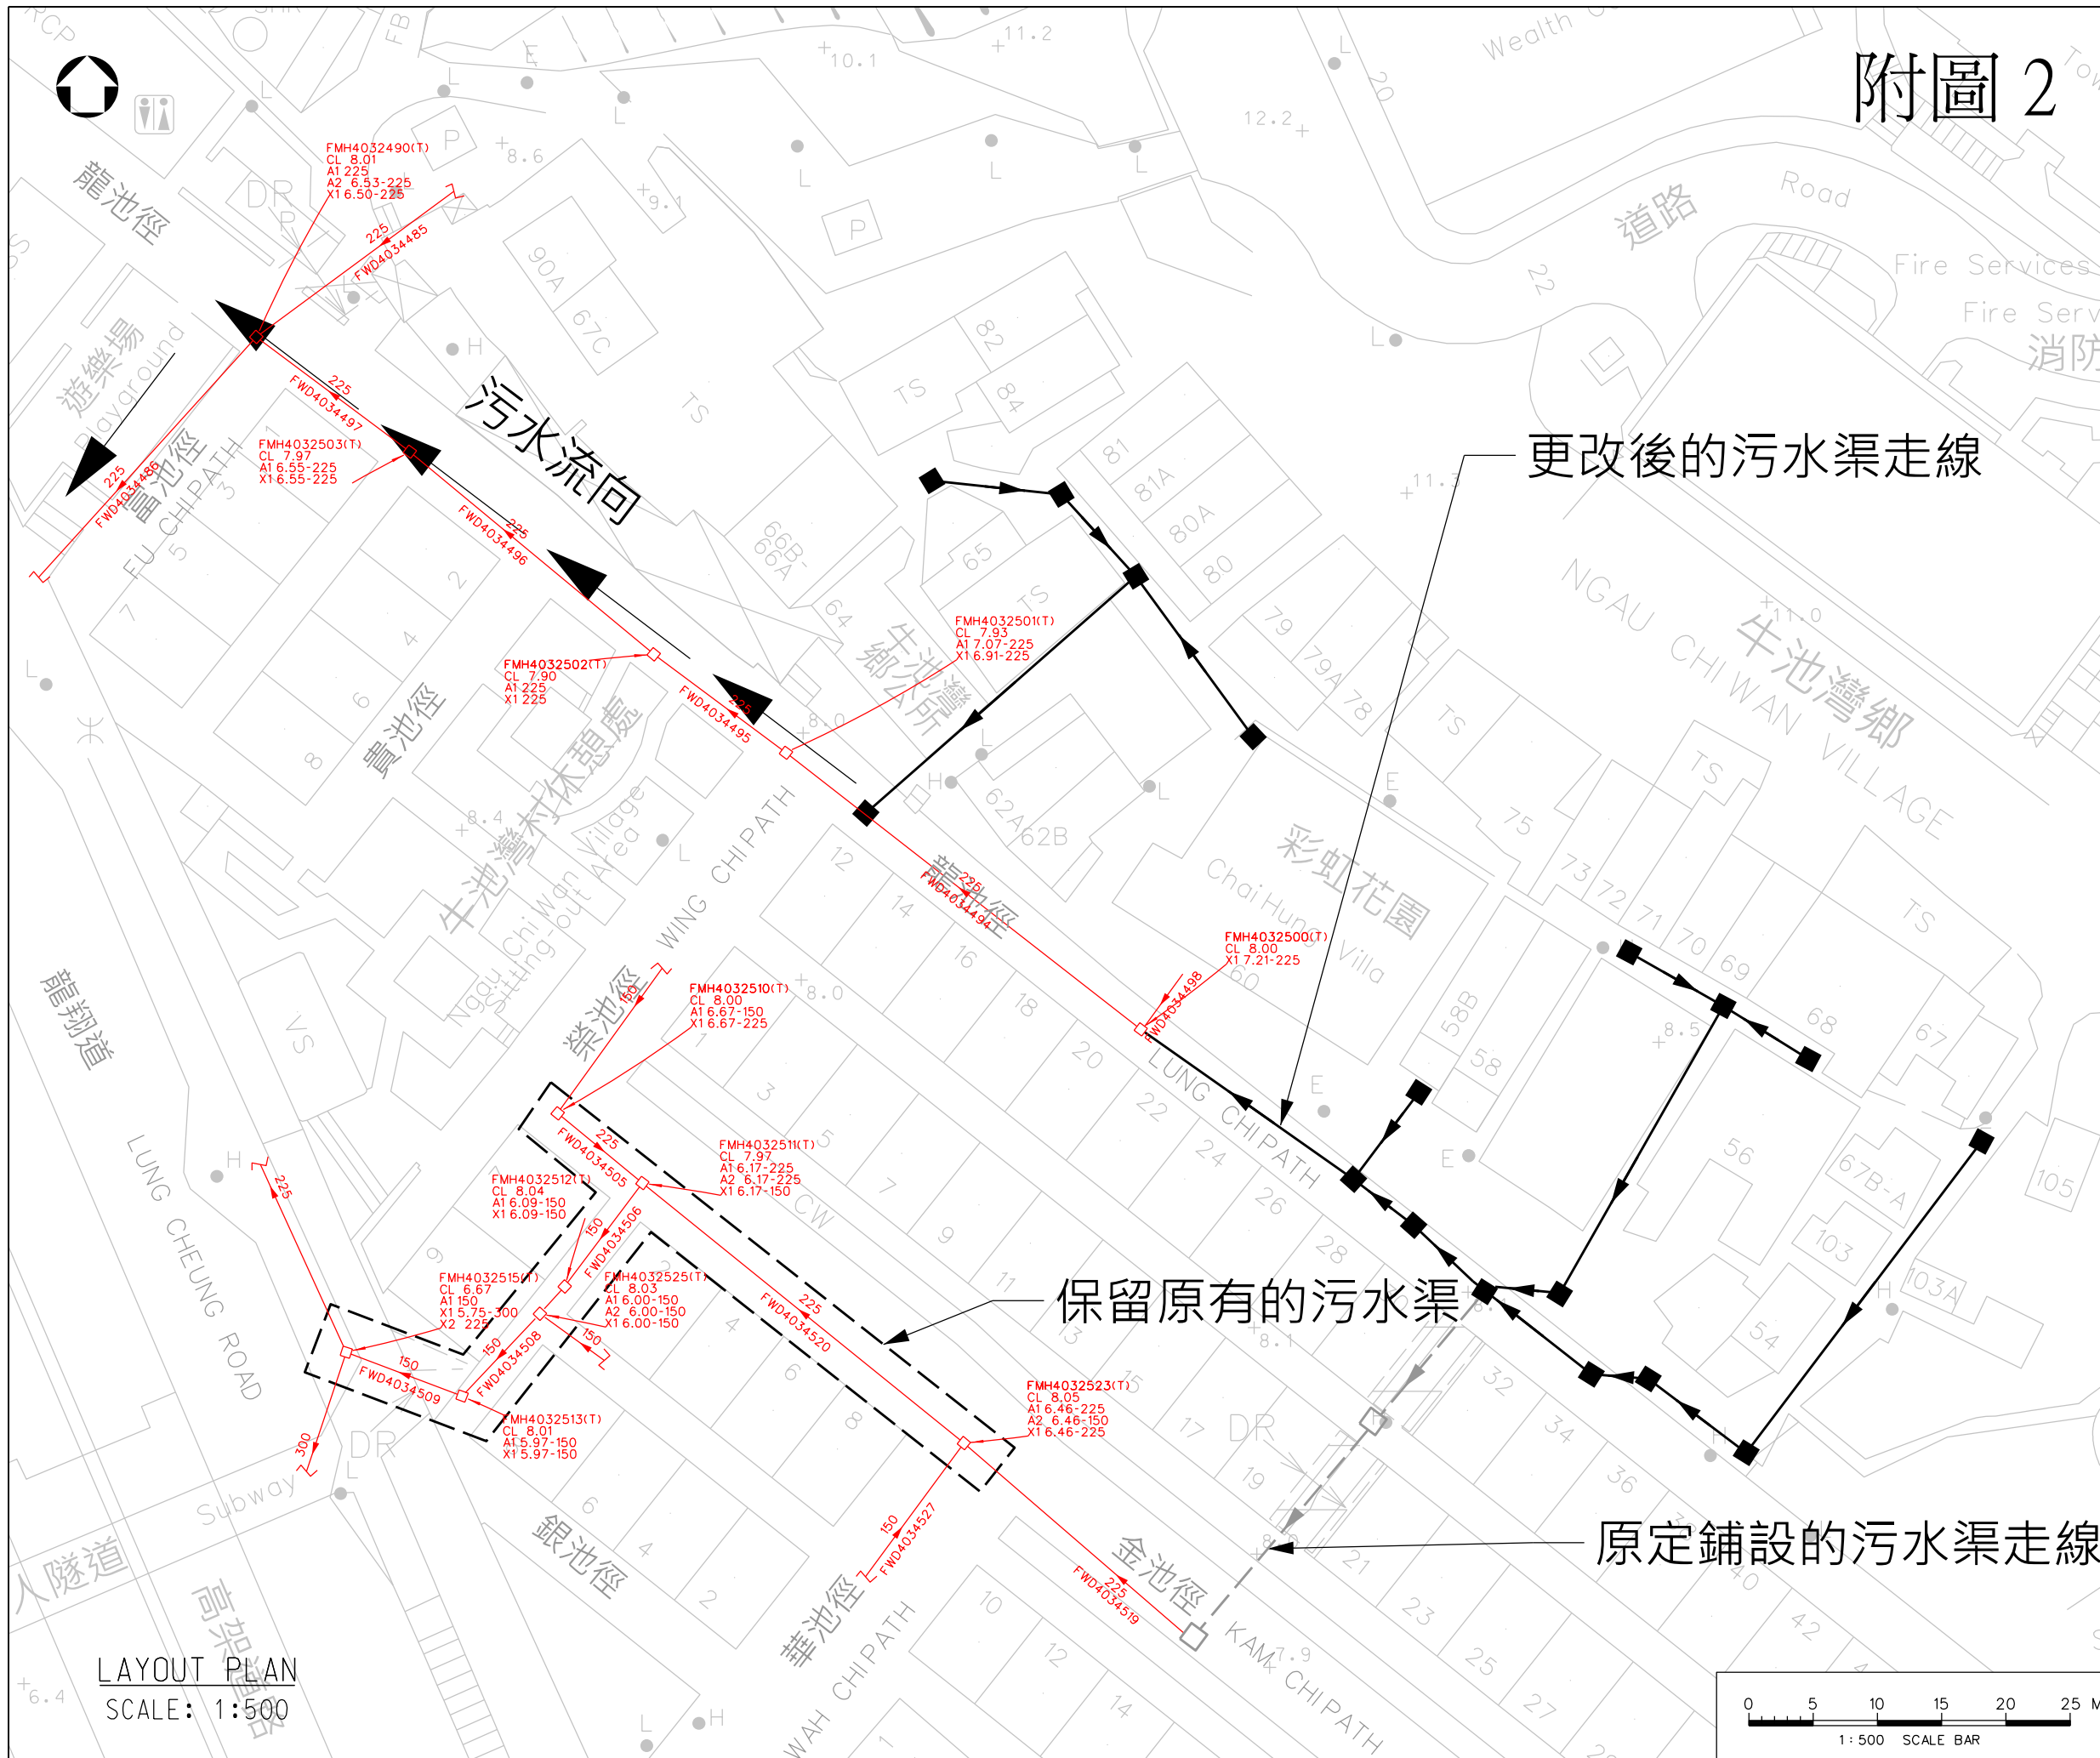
附圖 2

污水流向

更改後的污水渠走線

保留原有的污水渠

原定鋪設的污水渠走線

FMH4032490(T)
CL 8.01
A1 225
A2 6.53-225
X1 6.50-225

FWD4034485
225

FWD4034486
225

FWD4034497
225

FMH4032503(T)
CL 7.97
A1 6.55-225
X1 6.55-225

FWD4034496
225

FMH4032502(T)
CL 7.90
A1 225
X1 225

FWD4034495
225

FMH4032501(T)
CL 7.93
A1 7.07-225
X1 6.91-225

FWD4034494
225

FMH4032500(T)
CL 8.00
X1 7.21-225

FWD4034498

FMH4032510(T)
CL 8.00
A1 6.67-150
X1 6.67-225

150

FWD4034505
225

FMH4032511(T)
CL 7.97
A1 6.17-225
A2 6.17-225
X1 6.17-150

FMH4032512(T)
CL 8.04
A1 6.09-150
X1 6.09-150

FWD4034506
150

FMH4032515(T)
CL 6.67
A1 150
X1 5.75-300
X2 225

FMH4032525(T)
CL 8.03
A1 6.00-150
A2 6.00-150
X1 6.00-150

150

FWD4034508
150

FWD4034509
150

FMH4032513(T)
CL 8.01
A1 5.97-150
X1 5.97-150

225
300

FWD4034520
225

FMH4032523(T)
CL 8.05
A1 6.46-225
A2 6.46-150
X1 6.46-225

FWD4034527
150

FWD4034519
225

龍池徑
遊樂場
Playground
貴池徑
FU CHI PATH
牛池灣村休憩處
Ngau Chi Wan Village Sitting-out Area
WING CHI PATH
榮池徑
龍翔道
LUNG CHEUNG ROAD
行人隧道
Subway
高架道路
銀池徑
華池徑
WAH CHI PATH
金池徑
KAM CHI PATH
LUNG CHI PATH
龍池徑
牛池灣鄉公所
彩虹花園
Chai Hung Villa
NGAU CHI WAN VILLAGE
牛池灣鄉
道路
Road
Wealth
Fire Services
Fire Serv
消防

LAYOUT PLAN
SCALE: 1:500

0 5 10 15 20 25 M
1:500 SCALE BAR